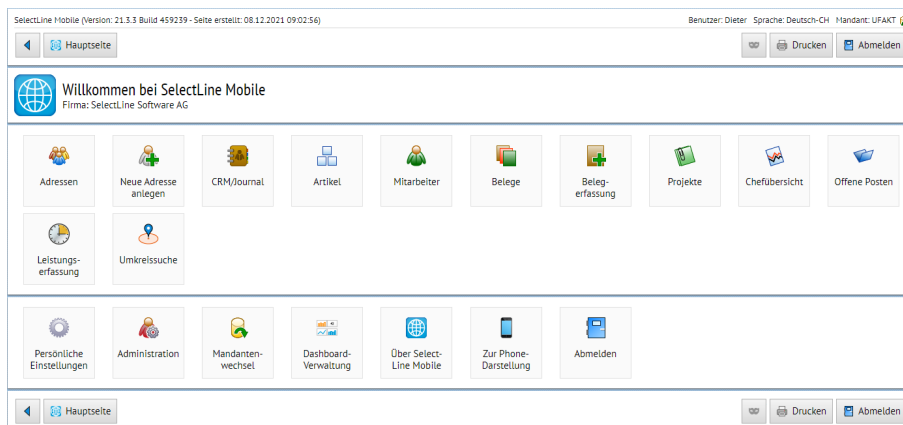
SelectLine Mobile (Version: 21.3.3 Build 459239 - Seite erstellt: 08.12.2021 09:02:56)

Benutzer: Dieter Sprache: Deutsch-CH Mandant: UFAKT

Hauptseite

Drucken

Abmelden

Willkommen bei SelectLine Mobile

Firma: SelectLine Software AG

Adressen

Neue Adresse anlegen

CRM/Journal

Artikel

Mitarbeiter

Belege

Belegerfassung

Projekte

Chefübersicht

Offene Posten

Leistungserfassung

Umkreissuche

Persönliche Einstellungen

Administration

Mandantenwechsel

Dashboard-Verwaltung

Über Select-Line Mobile

Zur Phone-Darstellung

Abmelden

Hauptseite

Drucken

Abmelden